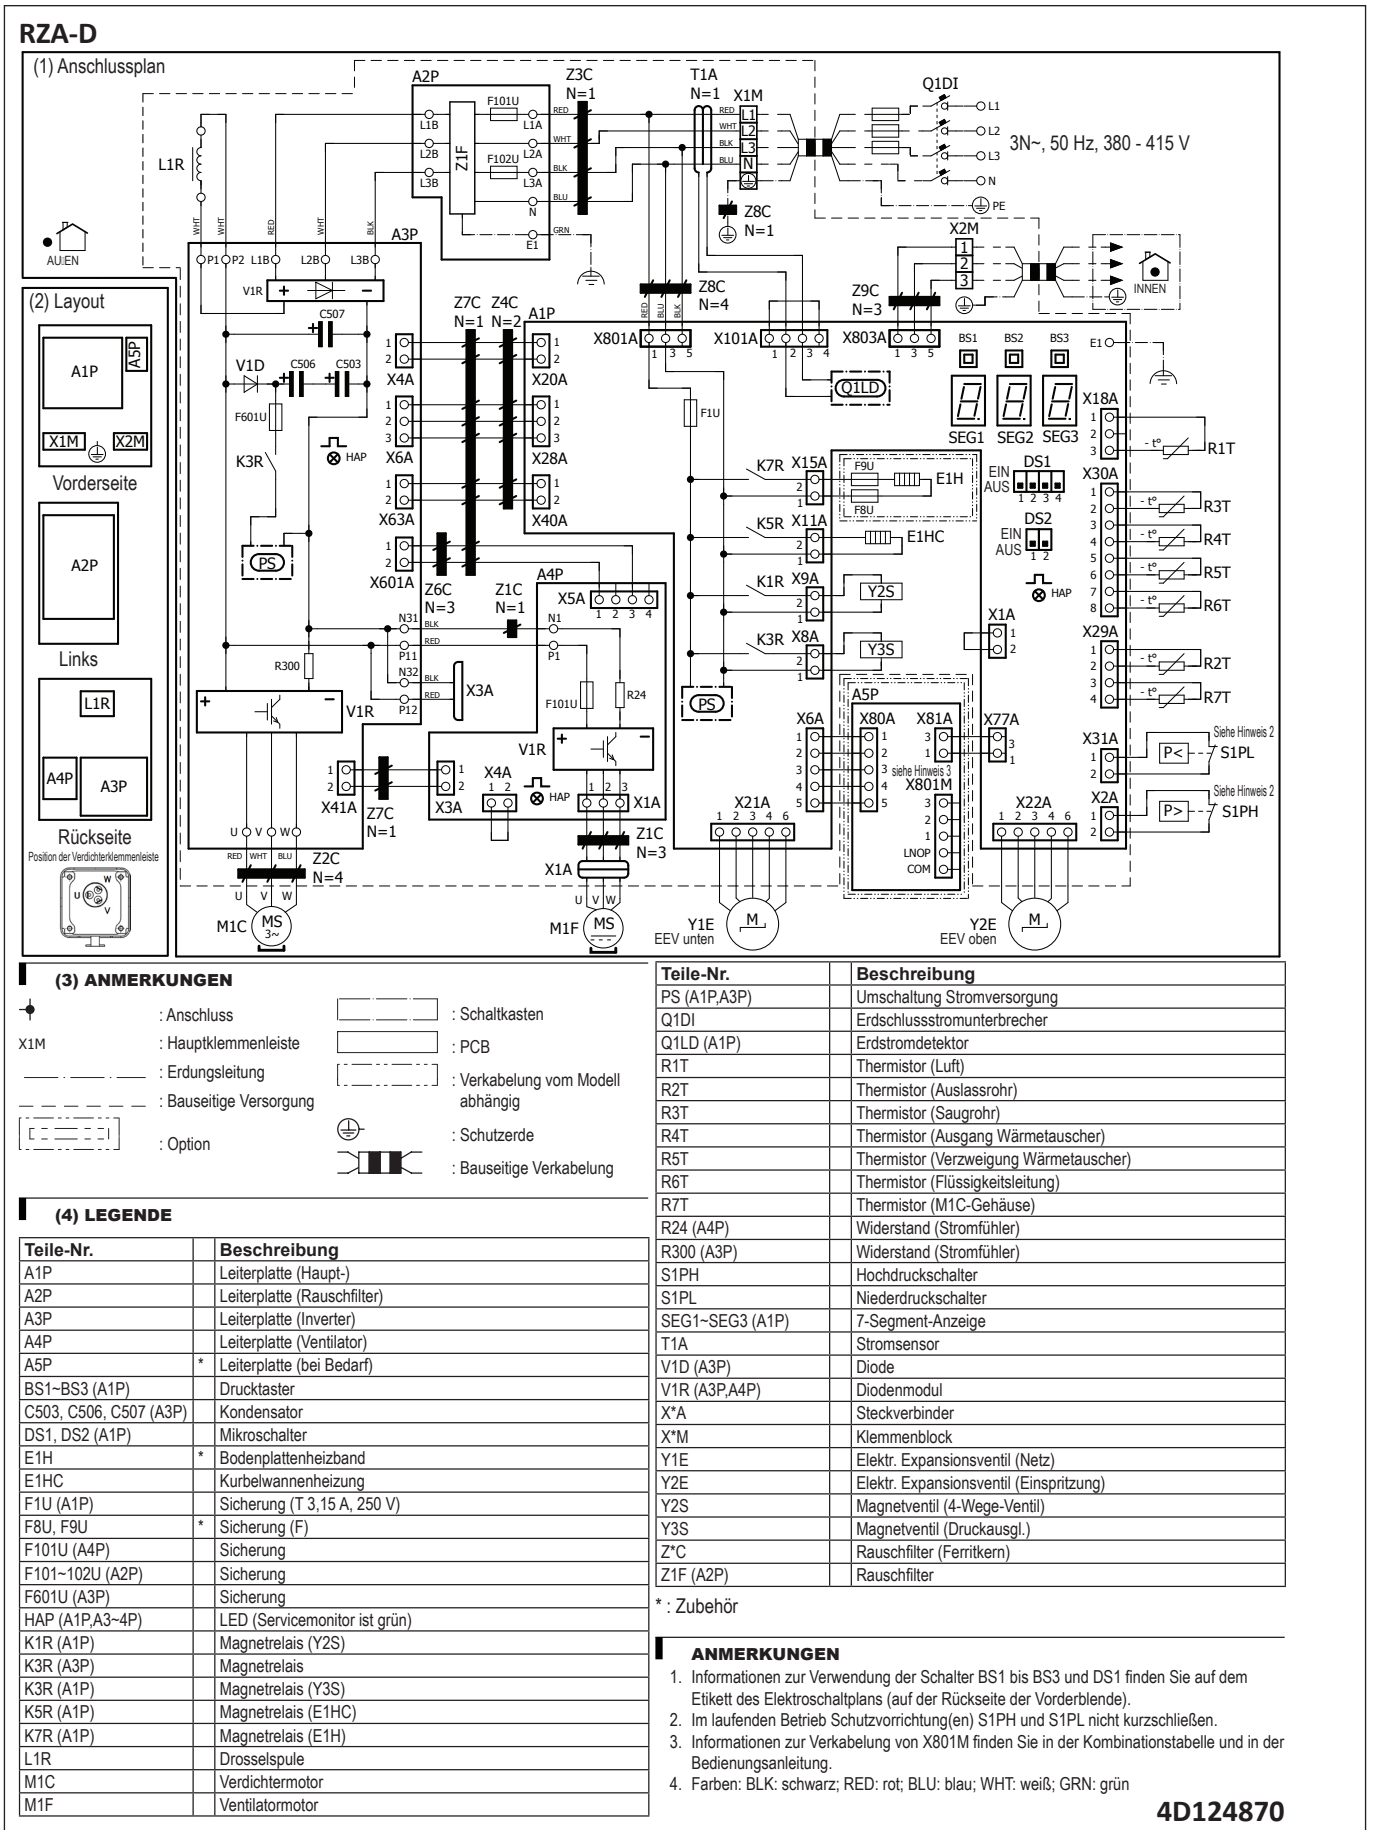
RZA-D

(1) Anschlussplan

A2P Z3C N=1 T1A N=1 X1M Q1DI
F101U L1B L1A RED L1 L1
L2B Z1F L2A WHT L2 L2 3N~, 50 Hz, 380 - 415 V
F102U L3B L3A BLK L3 L3
N BLU N N
E1 GRN PE
L1R Z8C N=1
WHT WHT RED WHT BLK A3P X2M
AUßEN P1 P2 L1B L2B L3B 1 2 3
V1R + − Z8C N=4 Z9C N=3 INNEN
C507 Z7C N=1 Z4C N=2 A1P RED BLU BLK
X801A 1 3 5 X101A 1 2 3 4 X803A 1 3 5 BS1 BS2 BS3 E1
V1D C506 C503 X4A 1 2 X20A 1 2
Q1LD
F601U X6A 1 2 3 X28A 1 2 3 F1U SEG1 SEG2 SEG3 X18A 1 2 3 R1T
K3R HAP
X63A 1 2 X40A 1 2 K7R X15A 2 1 F9U F8U E1H X30A 1 2 3 4 5 6 7 8 R3T R4T R5T R6T
EIN AUS DS1 1 2 3 4
PS X601A 1 2 Z6C N=3 K5R X11A 2 1 E1HC EIN AUS DS2 1 2
Z1C N=1 A4P X5A 1 2 3 4 K1R X9A 2 1 Y2S HAP
N31 BLK N1
P11 RED P1 K3R X8A 2 1 Y3S X1A 1 2
R300 N32 BLK X3A X29A 1 2 3 4 R2T R7T
+ − V1R P12 RED F101U R24 PS A5P
V1R + − X6A 1 2 3 4 5 X80A 1 2 3 4 5 X81A 3 1 X77A 3 1 X31A 1 2 Siehe Hinweis 2 P< S1PL
1 2 X41A Z7C N=1 X3A 1 2 X4A 1 2 HAP 1 2 3 X1A siehe Hinweis 3 X801M 3 2 1 LNOP COM X2A 1 2 Siehe Hinweis 2 P> S1PH
U V W Z1C N=3 X21A 1 2 3 4 6 X22A 1 2 3 4 6
RED WHT BLU Z2C N=4 X1A
U V W U V W
M1C MS 3~ M1F MS Y1E EEV unten M Y2E EEV oben M

(2) Layout
A1P A5P
X1M X2M
Vorderseite
A2P
Links
L1R
A4P A3P
Rückseite
Position der Verdichterklemmenleiste
W U V

(3) ANMERKUNGEN
: Anschluss
X1M : Hauptklemmenleiste
: Erdungsleitung
: Bauseitige Versorgung
: Option
: Schaltkasten
: PCB
: Verkabelung vom Modell abhängig
: Schutzerde
: Bauseitige Verkabelung

(4) LEGENDE

| Teile-Nr. | | Beschreibung |
|---|---|---|
| A1P | | Leiterplatte (Haupt-) |
| A2P | | Leiterplatte (Rauschfilter) |
| A3P | | Leiterplatte (Inverter) |
| A4P | | Leiterplatte (Ventilator) |
| A5P | * | Leiterplatte (bei Bedarf) |
| BS1~BS3 (A1P) | | Drucktaster |
| C503, C506, C507 (A3P) | | Kondensator |
| DS1, DS2 (A1P) | | Mikroschalter |
| E1H | * | Bodenplattenheizband |
| E1HC | | Kurbelwannenheizung |
| F1U (A1P) | | Sicherung (T 3,15 A, 250 V) |
| F8U, F9U | * | Sicherung (F) |
| F101U (A4P) | | Sicherung |
| F101~102U (A2P) | | Sicherung |
| F601U (A3P) | | Sicherung |
| HAP (A1P,A3~4P) | | LED (Servicemonitor ist grün) |
| K1R (A1P) | | Magnetrelais (Y2S) |
| K3R (A3P) | | Magnetrelais |
| K3R (A1P) | | Magnetrelais (Y3S) |
| K5R (A1P) | | Magnetrelais (E1HC) |
| K7R (A1P) | | Magnetrelais (E1H) |
| L1R | | Drosselspule |
| M1C | | Verdichtermotor |
| M1F | | Ventilatormotor |

| Teile-Nr. | | Beschreibung |
|---|---|---|
| PS (A1P,A3P) | | Umschaltung Stromversorgung |
| Q1DI | | Erdschlussstromunterbrecher |
| Q1LD (A1P) | | Erdstromdetektor |
| R1T | | Thermistor (Luft) |
| R2T | | Thermistor (Auslassrohr) |
| R3T | | Thermistor (Saugrohr) |
| R4T | | Thermistor (Ausgang Wärmetauscher) |
| R5T | | Thermistor (Verzweigung Wärmetauscher) |
| R6T | | Thermistor (Flüssigkeitsleitung) |
| R7T | | Thermistor (M1C-Gehäuse) |
| R24 (A4P) | | Widerstand (Stromfühler) |
| R300 (A3P) | | Widerstand (Stromfühler) |
| S1PH | | Hochdruckschalter |
| S1PL | | Niederdruckschalter |
| SEG1~SEG3 (A1P) | | 7-Segment-Anzeige |
| T1A | | Stromsensor |
| V1D (A3P) | | Diode |
| V1R (A3P,A4P) | | Diodenmodul |
| X*A | | Steckverbinder |
| X*M | | Klemmenblock |
| Y1E | | Elektr. Expansionsventil (Netz) |
| Y2E | | Elektr. Expansionsventil (Einspritzung) |
| Y2S | | Magnetventil (4-Wege-Ventil) |
| Y3S | | Magnetventil (Druckausgl.) |
| Z*C | | Rauschfilter (Ferritkern) |
| Z1F (A2P) | | Rauschfilter |

* : Zubehör

ANMERKUNGEN
1. Informationen zur Verwendung der Schalter BS1 bis BS3 und DS1 finden Sie auf dem Etikett des Elektroschaltplans (auf der Rückseite der Vorderblende).
2. Im laufenden Betrieb Schutzvorrichtung(en) S1PH und S1PL nicht kurzschließen.
3. Informationen zur Verkabelung von X801M finden Sie in der Kombinationstabelle und in der Bedienungsanleitung.
4. Farben: BLK: schwarz; RED: rot; BLU: blau; WHT: weiß; GRN: grün

4D124870